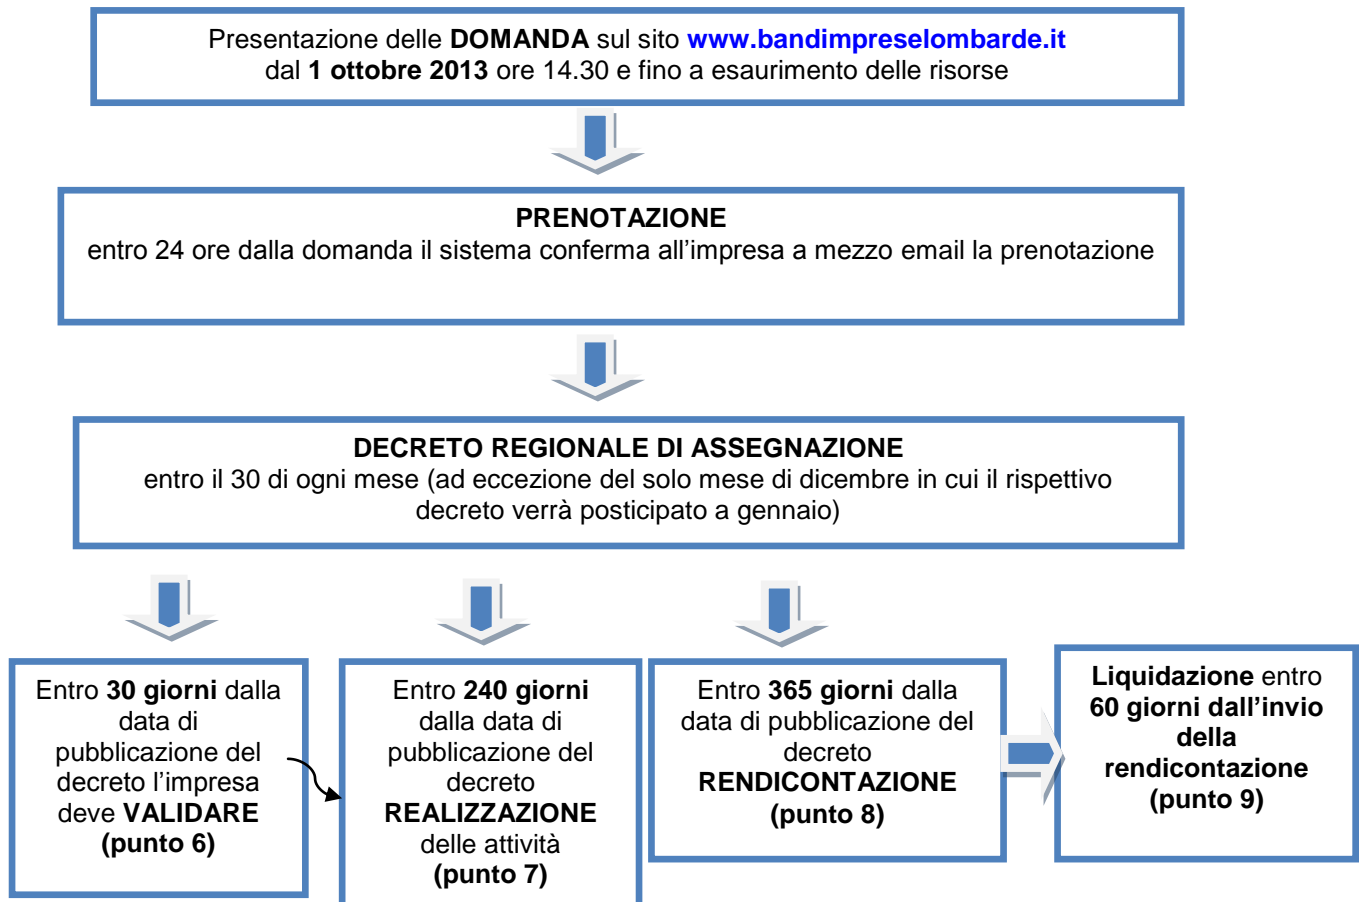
Presentazione delle **DOMANDA** sul sito **www.bandimpreselombarde.it** dal **1 ottobre 2013** ore 14.30 e fino a esaurimento delle risorse

**PRENOTAZIONE**
entro 24 ore dalla domanda il sistema conferma all'impresa a mezzo email la prenotazione

**DECRETO REGIONALE DI ASSEGNAZIONE**
entro il 30 di ogni mese (ad eccezione del solo mese di dicembre in cui il rispettivo decreto verrà posticipato a gennaio)

Entro **30 giorni** dalla data di pubblicazione del decreto l'impresa deve **VALIDARE (punto 6)**

Entro **240 giorni** dalla data di pubblicazione del decreto **REALIZZAZIONE** delle attività **(punto 7)**

Entro **365 giorni** dalla data di pubblicazione del decreto **RENDICONTAZIONE (punto 8)**

**Liquidazione** entro **60 giorni dall'invio della rendicontazione (punto 9)**